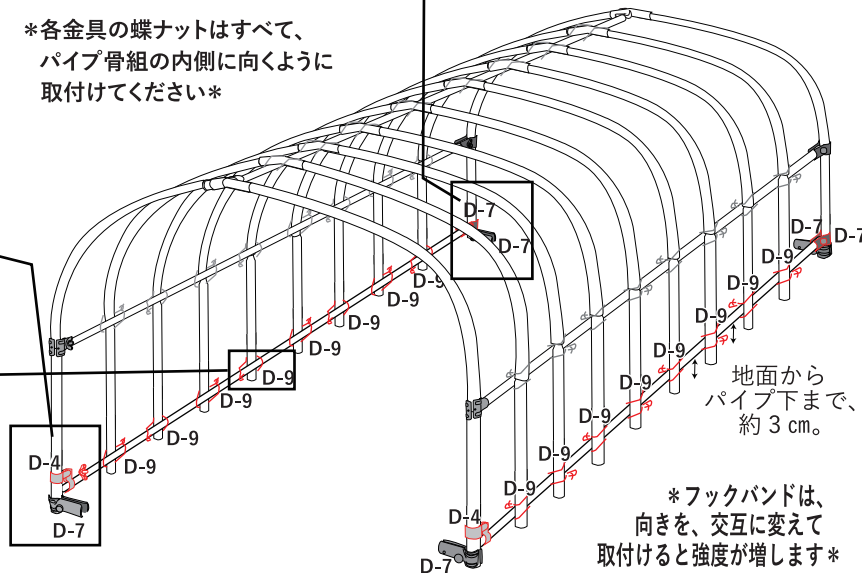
＊各金具の蝶ナットはすべて、
パイプ骨組の内側に向くように
取付けてください＊

D-7
D-7
D-7
D-7
D-9
D-9
D-9
D-9
D-9
D-9
D-9
D-9
D-9
D-4
D-7
D-9
D-9
D-9
D-9
D-9
D-9
D-9
D-9
D-4
D-7

地面から
パイプ下まで、
約３㎝。

＊フックバンドは、
向きを、交互に変えて
取付けると強度が増します＊